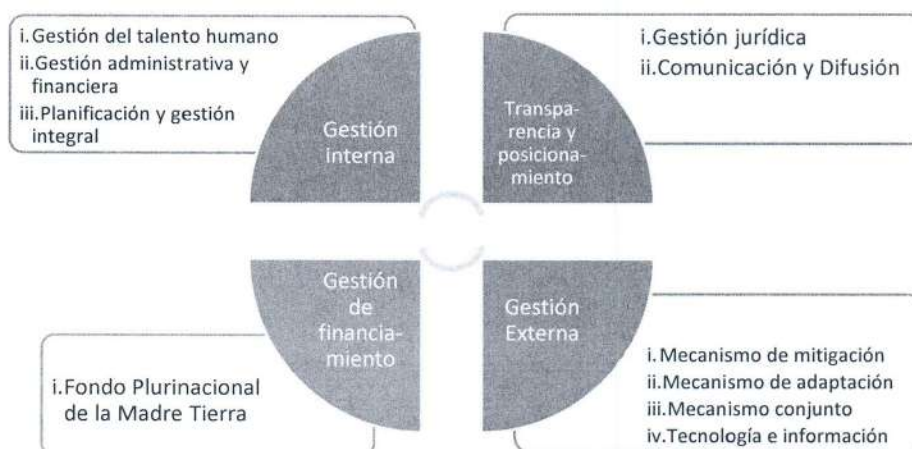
i. Gestión del talento humano
ii. Gestión administrativa y financiera
iii. Planificación y gestión integral

Gestión interna

Transparencia y posicionamiento

i. Gestión jurídica
ii. Comunicación y Difusión

Gestión de financiamiento

Gestión Externa

i. Fondo Plurinacional de la Madre Tierra

i. Mecanismo de mitigación
ii. Mecanismo de adaptación
iii. Mecanismo conjunto
iv. Tecnología e información